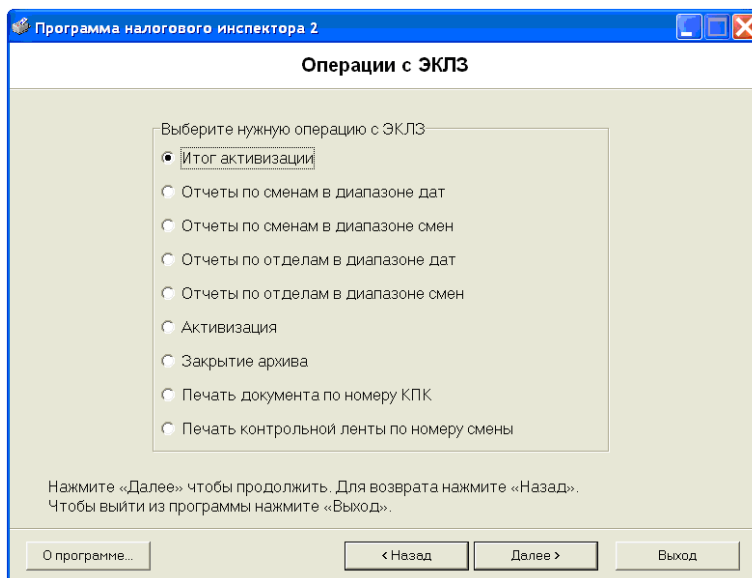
Программа налогового инспектора 2

Операции с ЭКЛЗ

Выберите нужную операцию с ЭКЛЗ

Итог активизации

Отчеты по сменам в диапазоне дат

Отчеты по сменам в диапазоне смен

Отчеты по отделам в диапазоне дат

Отчеты по отделам в диапазоне смен

Активизация

Закрытие архива

Печать документа по номеру КПК

Печать контрольной ленты по номеру смены

Нажмите «Далее» чтобы продолжить. Для возврата нажмите «Назад». Чтобы выйти из программы нажмите «Выход».

О программе...

< Назад

Далее >

Выход